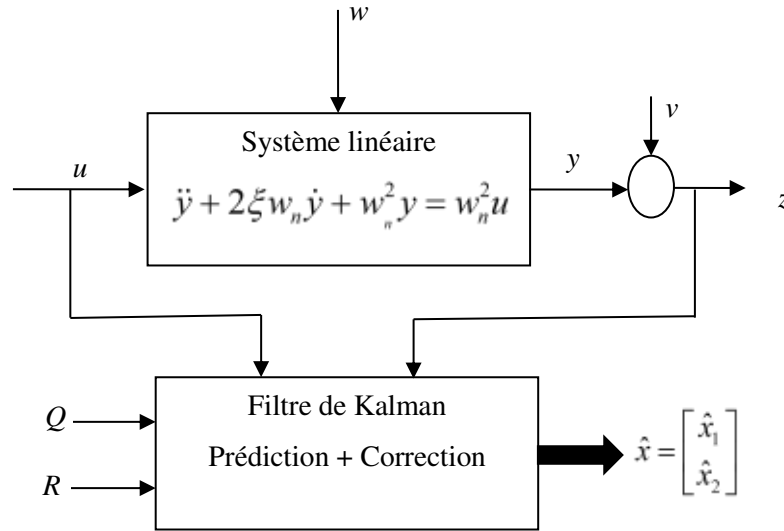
$w$

$v$

Système linéaire

$u$

$y$

$\ddot{y} + 2\xi w_n \dot{y} + w_n^2 y = w_n^2 u$

$z$

$Q$

Filtre de Kalman

Prédiction + Correction

$R$

$\hat{x} = \begin{bmatrix} \hat{x}_1 \\ \hat{x}_2 \end{bmatrix}$